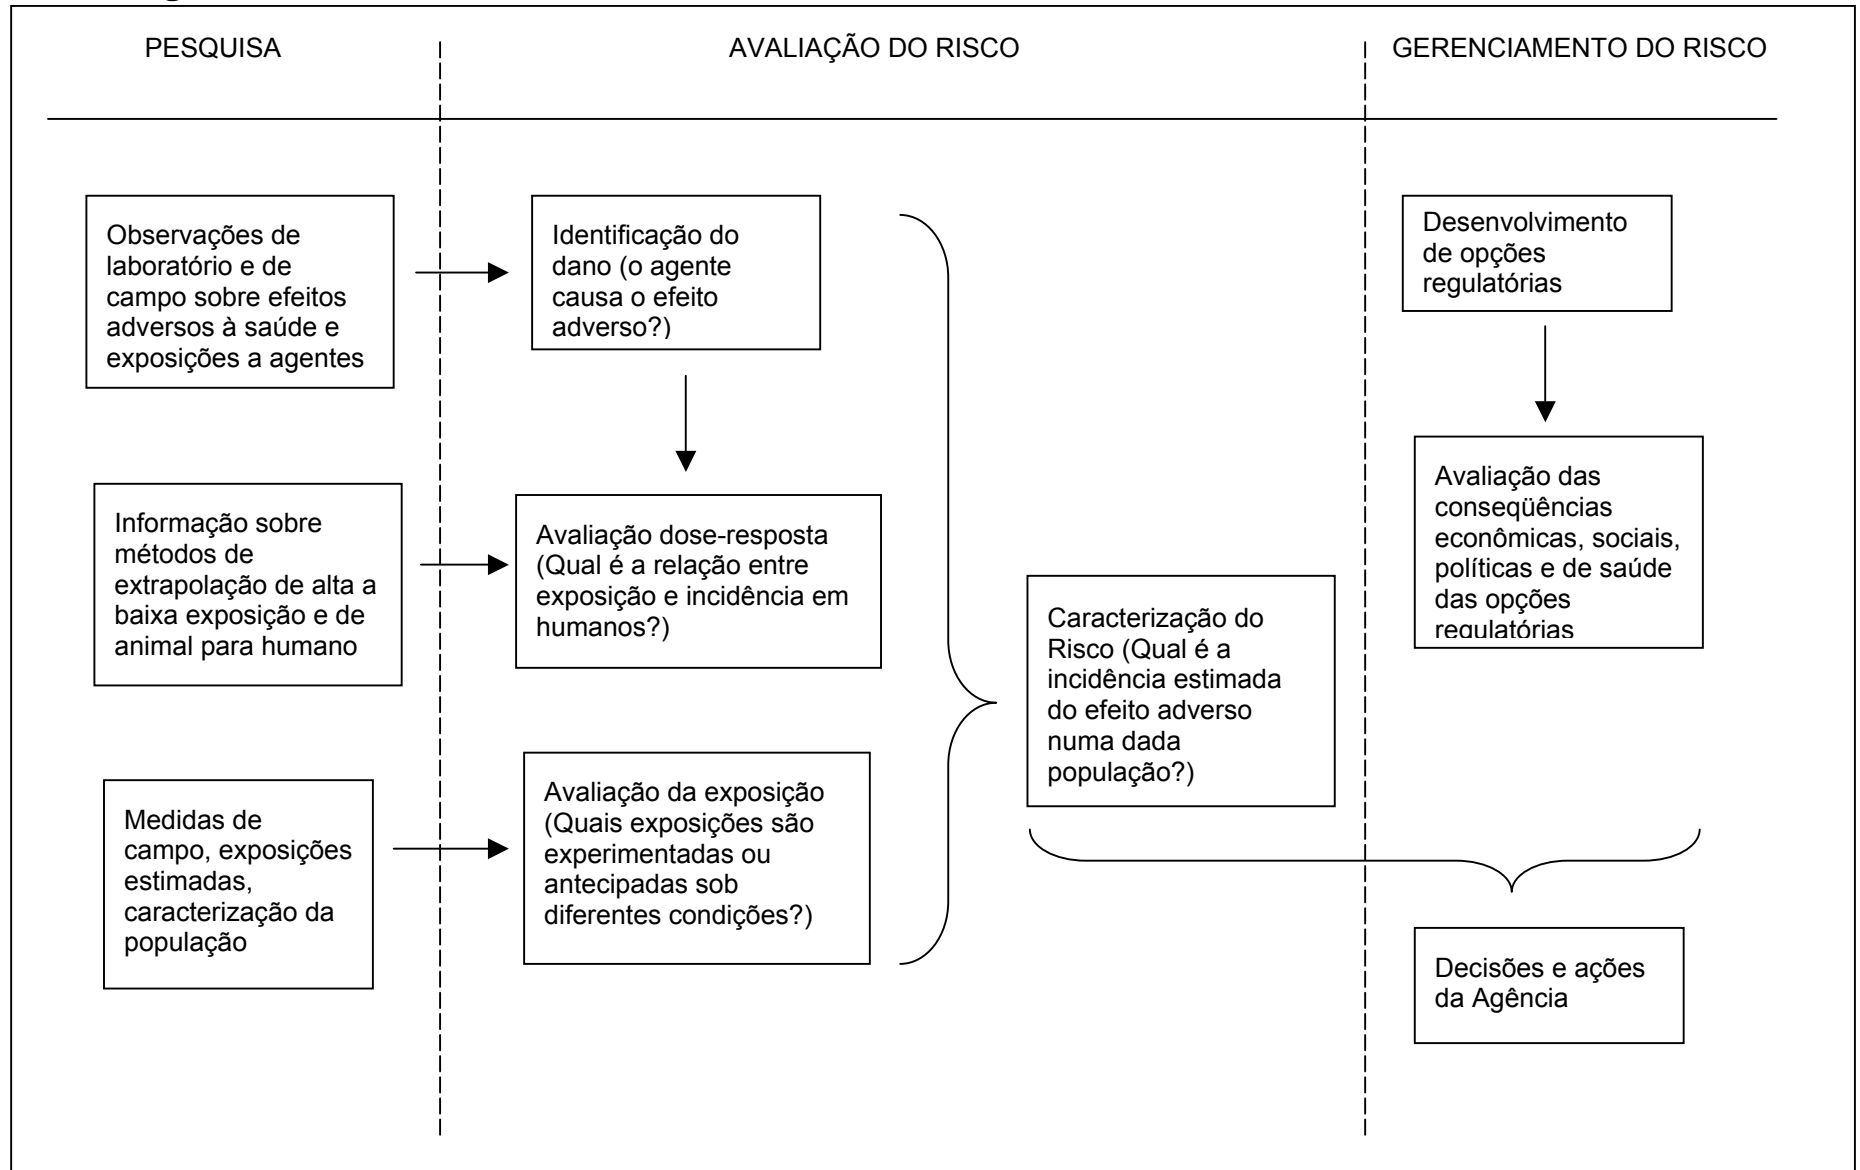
PESQUISA

AVALIAÇÃO DO RISCO

GERENCIAMENTO DO RISCO

Observações de laboratório e de campo sobre efeitos adversos à saúde e exposições a agentes

Identificação do dano (o agente causa o efeito adverso?)

Desenvolvimento de opções regulatórias

Informação sobre métodos de extrapolação de alta a baixa exposição e de animal para humano

Avaliação dose-resposta (Qual é a relação entre exposição e incidência em humanos?)

Avaliação das conseqüências econômicas, sociais, políticas e de saúde das opções regulatórias

Caracterização do Risco (Qual é a incidência estimada do efeito adverso numa dada população?)

Medidas de campo, exposições estimadas, caracterização da população

Avaliação da exposição (Quais exposições são experimentadas ou antecipadas sob diferentes condições?)

Decisões e ações da Agência